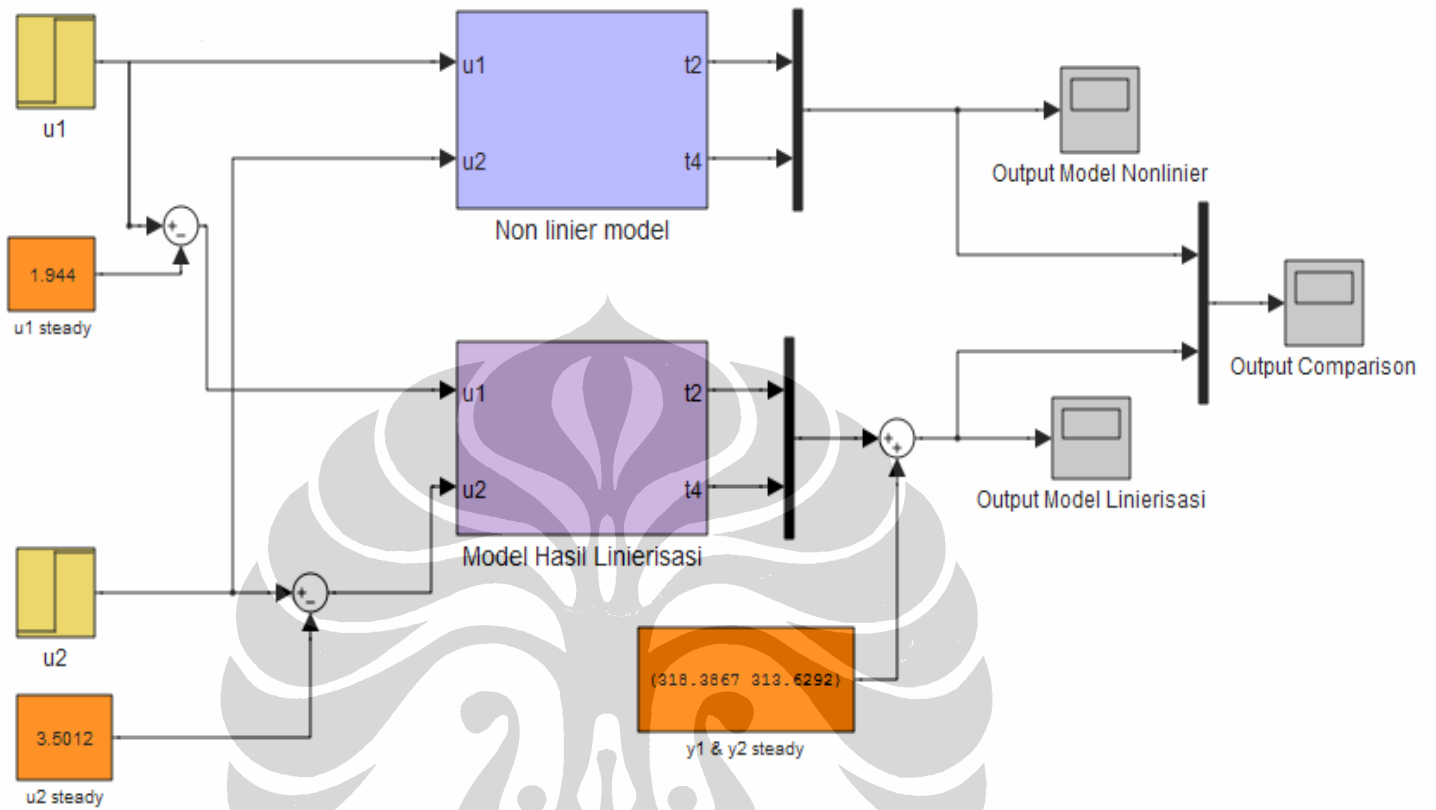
u1

u1
t2
u2
t4
Non linier model

Output Model Nonlinier

1.944
u1 steady

Output Comparison

u1
t2
u2
t4
Model Hasil Linierisasi

Output Model Linierisasi

u2

3.5012
u2 steady

[318.3867 313.6292]
y1 & y2 steady